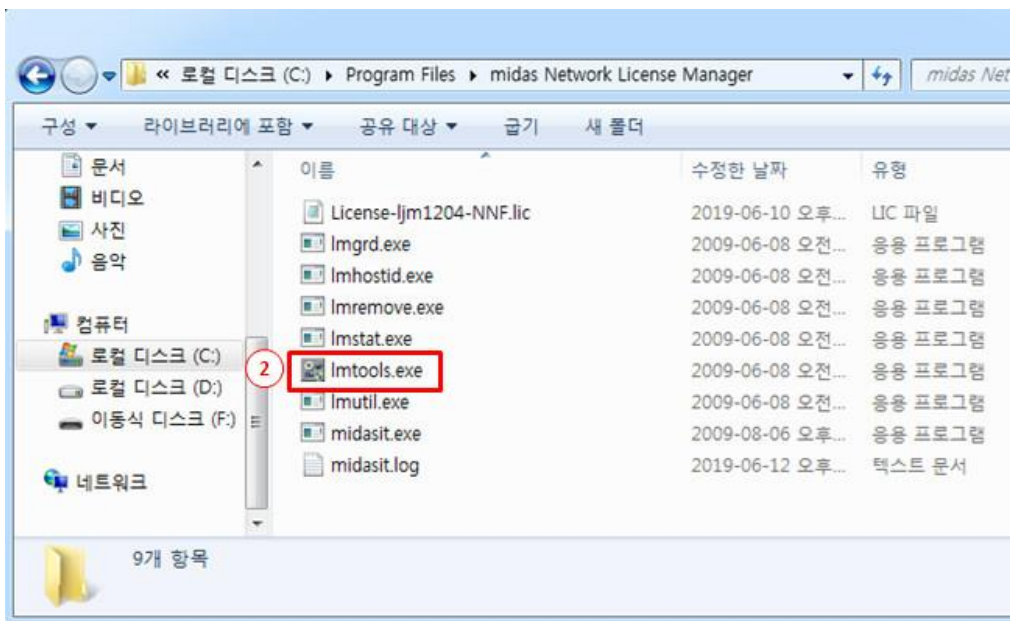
« 로컬 디스크 (C:) ▸ Program Files ▸ midas Network License Manager

midas Net

구성 ▾ 라이브러리에 포함 ▾ 공유 대상 ▾ 굽기 새 폴더

문서
비디오
사진
음악

컴퓨터
로컬 디스크 (C:)
로컬 디스크 (D:)
이동식 디스크 (F:)

네트워크

| 이름 | 수정한 날짜 | 유형 |
|---|---|---|
| License-ljm1204-NNF.lic | 2019-06-10 오후... | LIC 파일 |
| lmgrd.exe | 2009-06-08 오전... | 응용 프로그램 |
| lmhostid.exe | 2009-06-08 오전... | 응용 프로그램 |
| lmremove.exe | 2009-06-08 오전... | 응용 프로그램 |
| lmstat.exe | 2009-06-08 오전... | 응용 프로그램 |
| lmtools.exe | 2009-06-08 오전... | 응용 프로그램 |
| lmutil.exe | 2009-06-08 오전... | 응용 프로그램 |
| midasit.exe | 2009-08-06 오후... | 응용 프로그램 |
| midasit.log | 2019-06-12 오후... | 텍스트 문서 |

2

9개 항목